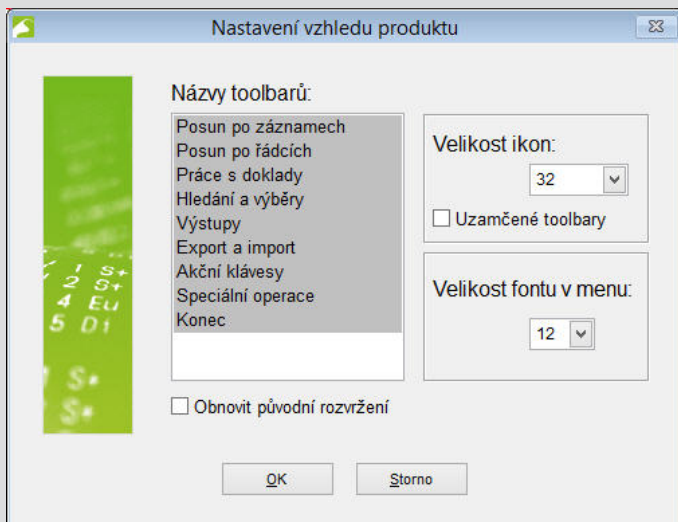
Nastavení vzhledu produktu

Názvy toolbarů:

Posun po záznamech
Posun po řádcích
Práce s doklady
Hledání a výběry
Výstupy
Export a import
Akční klávesy
Speciální operace
Konec

Velikost ikon:
32
Uzamčené toolbary

Velikost fontu v menu:
12

Obnovit původní rozvržení

OK
Storno